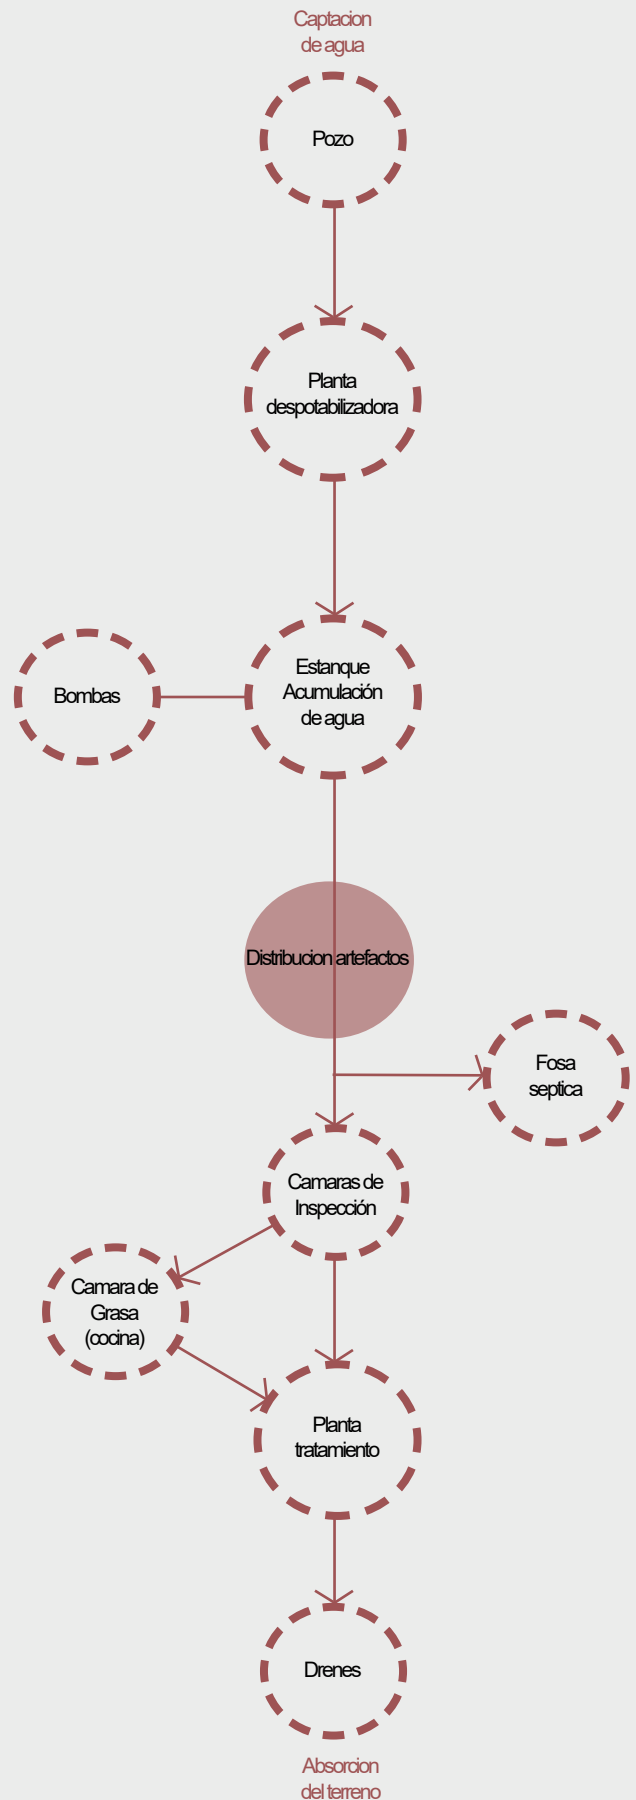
Captacion de agua

Pozo

Planta despotabilizadora

Bombas

Estanque Acumulación de agua

Distribucion artefactos

Fosa septica

Camaras de Inspección

Camara de Grasa (cocina)

Planta tratamiento

Drenes

Absorcion del terreno